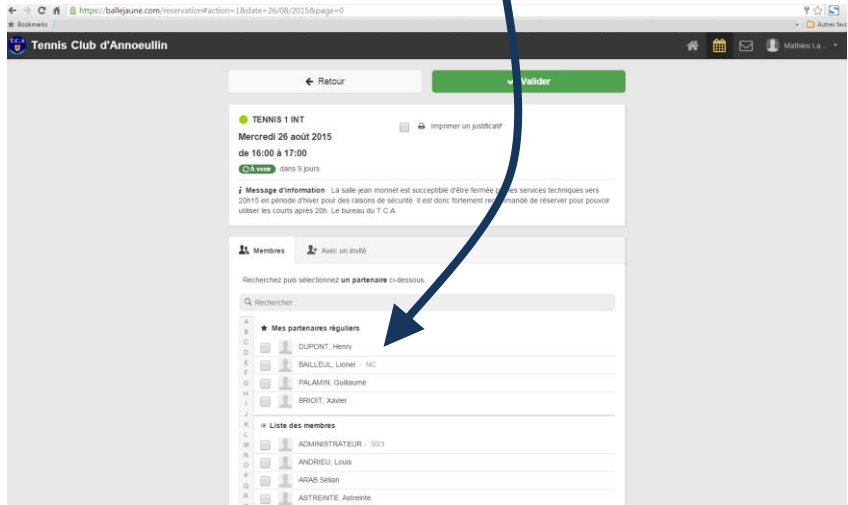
https://ballejaune.com/reservation#action=1&date=26/08/2015&page=0
Bookmarks
Autres favoris

T.C.A Tennis Club d'Annoeullin
Mathieu La...

Retour
Valider

TENNIS 1 INT
Mercredi 26 août 2015
de 16:00 à 17:00
À venir dans 9 jours
Imprimer un justificatif

Message d'information La salle jean monnet est susceptible d'être fermée par les services techniques vers 20h15 en période d'hiver pour des raisons de sécurité. Il est donc fortement recommandé de réserver pour pouvoir utiliser les courts après 20h. Le bureau du T.C.A

Membres
Avec un invité

Recherchez puis sélectionnez un partenaire ci-dessous.

Rechercher

A
B
C
D
E
F
G
H
I
J
K
L
M
N
O
P
Q
R

Mes partenaires réguliers
DUPONT, Henry
BAILLEUL, Lionel - NC
PALAMIN, Guillaume
BRIOIT, Xavier

Liste des membres
ADMINISTRATEUR - 30/3
ANDRIEU, Louis
ARAB Sellan
ASTREINTE, Astreinte